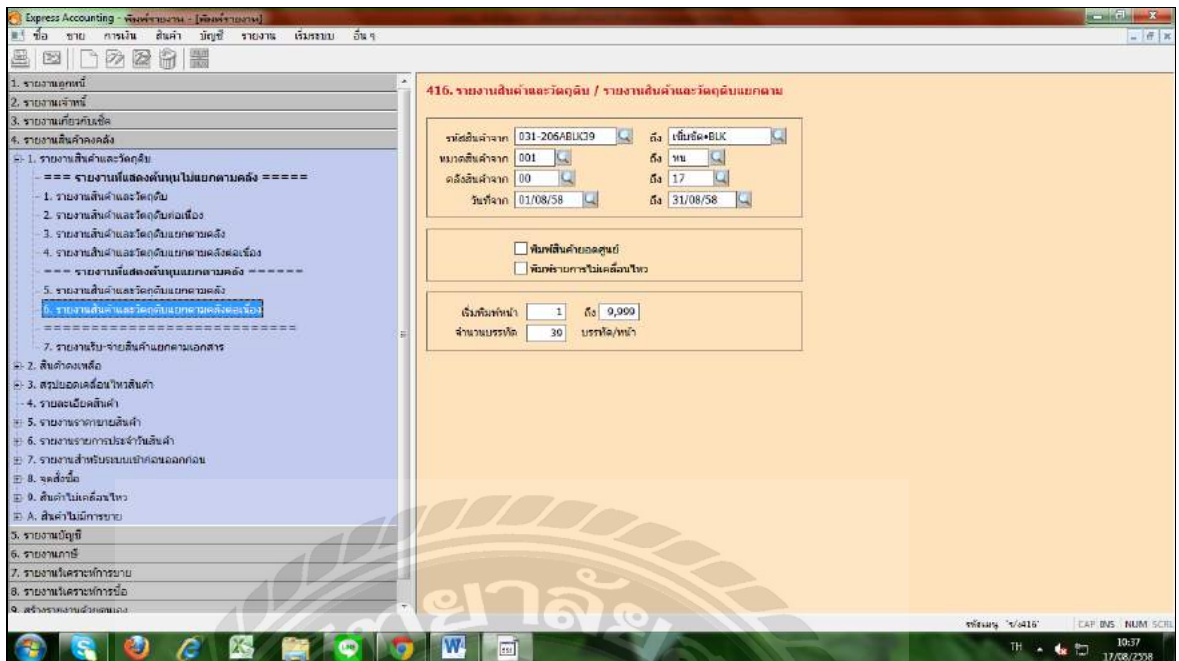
Express Accounting - พิมพ์รายงาน - [พิมพ์รายงาน]

ซื้อ ขาย การเงิน สินค้า บัญชี รายงาน เริ่มระบบ อื่น ๆ

1. รายงานลูกหนี้
2. รายงานเจ้าหนี้
3. รายงานเกี่ยวกับเช็ค
4. รายงานสินค้าคงคลัง
1. รายงานสินค้าและวัตถุดิบ
=== รายงานที่แสดงต้นทุนไม่แยกตามคลัง =====
1. รายงานสินค้าและวัตถุดิบ
2. รายงานสินค้าและวัตถุดิบต่อเนื่อง
3. รายงานสินค้าและวัตถุดิบแยกตามคลัง
4. รายงานสินค้าและวัตถุดิบแยกตามคลังต่อเนื่อง
=== รายงานที่แสดงต้นทุนแยกตามคลัง ======
5. รายงานสินค้าและวัตถุดิบแยกตามคลัง
6. รายงานสินค้าและวัตถุดิบแยกตามคลังต่อเนื่อง
==========================
7. รายงานรับ-จ่ายสินค้าแยกตามเอกสาร
2. สินค้าคงเหลือ
3. สรุปยอดเคลื่อนไหวสินค้า
4. รายละเอียดสินค้า
5. รายงานราคาขายสินค้า
6. รายงานรายการประจำวันสินค้า
7. รายงานสำหรับระบบเข้าก่อนออกก่อน
8. จุดสั่งซื้อ
9. สินค้าไม่เคลื่อนไหว
A. สินค้าไม่มีการขาย
5. รายงานบัญชี
6. รายงานภาษี
7. รายงานวิเคราะห์การขาย
8. รายงานวิเคราะห์การซื้อ
9. สร้างรายงานด้วยตนเอง

416. รายงานสินค้าและวัตถุดิบ / รายงานสินค้าและวัตถุดิบแยกตาม

รหัสสินค้าจาก 031-206ABLIC39 ถึง เข็มขัด•BLK
หมวดสินค้าจาก 001 ถึง หน
คลังสินค้าจาก 00 ถึง 17
วันที่จาก 01/08/58 ถึง 31/08/58

พิมพ์สินค้ายอดศูนย์
พิมพ์รายการไม่เคลื่อนไหว

เริ่มพิมพ์หน้า 1 ถึง 9,999
จำนวนบรรทัด 30 บรรทัด/หน้า

รหัสเมนู 'ร/416' CAP INS NUM SCRL

TH 10:37 17/08/2558